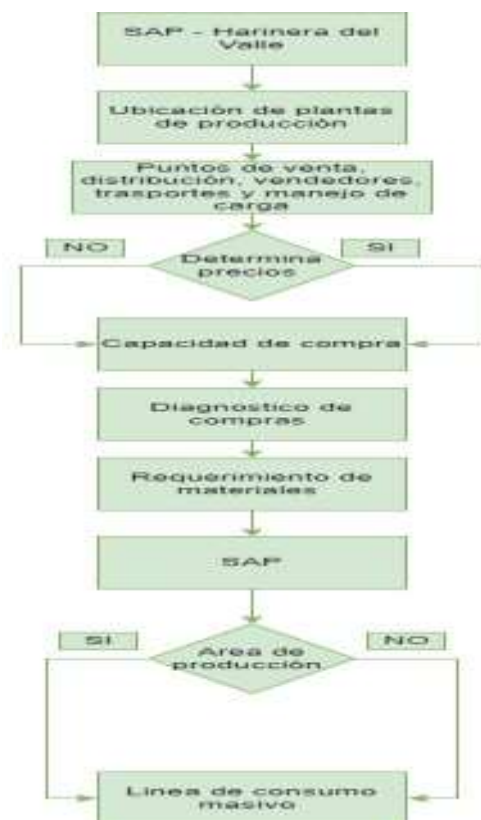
SAP - Harinera del Valle

Ubicación de plantas de producción

Puntos de venta, distribución, vendedores, trasportes y manejo de carga

NO

SI

Determina precios

Capacidad de compra

Diagnostico de compras

Requerimiento de materiales

SAP

SI

NO

Area de producción

Linea de consumo masivo